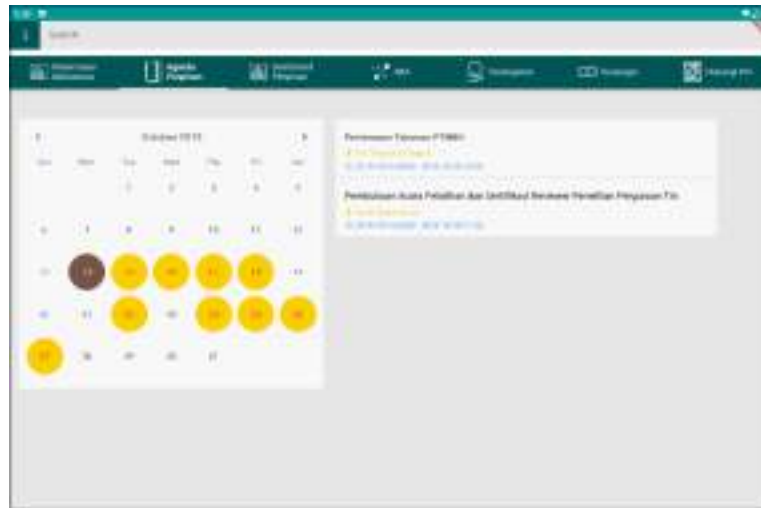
Search

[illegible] Agenda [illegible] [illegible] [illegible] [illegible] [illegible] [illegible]

October 2019

| Sun | Mon | Tue | Wed | Thu | Fri | Sat |
|---|---|---|---|---|---|---|
| | | 1 | 2 | 3 | 4 | 5 |
| 6 | 7 | 8 | 9 | 10 | 11 | 12 |
| 13 | 14 | 15 | 16 | 17 | 18 | 19 |
| 20 | 21 | 22 | 23 | 24 | 25 | 26 |
| 27 | 28 | 29 | 30 | 31 | | |

Pertemuan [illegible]

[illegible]

Pembukaan Acara Pelatihan dan Sertifikasi Reviewer Penelitian Pengusul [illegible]

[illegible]